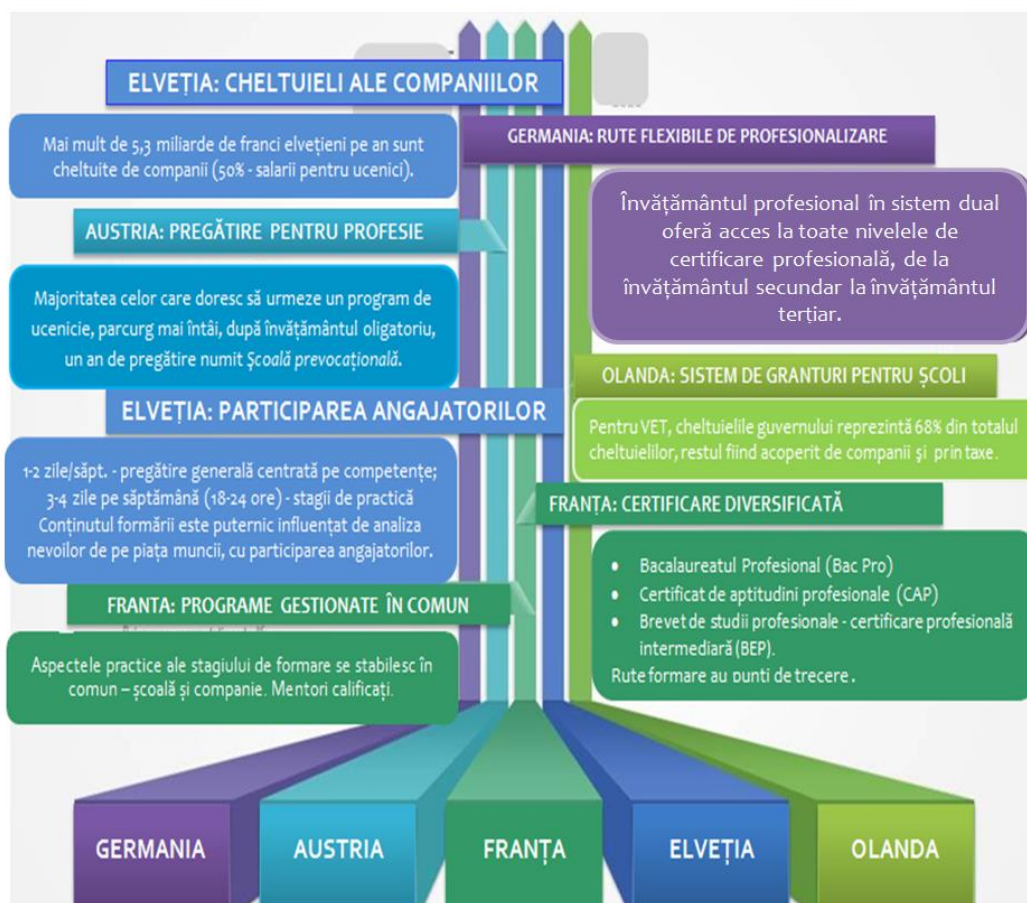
ELVEȚIA: CHELTUIELI ALE COMPANIILOR

Mai mult de 5,3 miliarde de franci elvețieni pe an sunt cheltuite de companii (50% - salarii pentru ucenici).

GERMANIA: RUTE FLEXIBILE DE PROFESIONALIZARE

Învățământul profesional în sistem dual oferă acces la toate nivelele de certificare profesională, de la învățământul secundar la învățământul terțiar.

AUSTRIA: PREGĂTIRE PENTRU PROFESIE

Majoritatea celor care doresc să urmeze un program de ucenicie, parcurg mai întâi, după învățământul oligatoriu, un an de pregătire numit Școală prevocațională.

OLANDA: SISTEM DE GRANTURI PENTRU ȘCOLI

Pentru VET, cheltuielile guvernului reprezintă 68% din totalul cheltuielilor, restul fiind acoperit de companii și prin taxe.

ELVEȚIA: PARTICIPAREA ANGAJATORILOR

1-2 zile/săpt. - pregătire generală centrată pe competențe; 3-4 zile pe săptămână (18-24 ore) - stagii de practică
Conținutul formării este puternic influențat de analiza nevoilor de pe piața muncii, cu participarea angajatorilor.

FRANȚA: CERTIFICARE DIVERSIFICATĂ

• Bacalaureatul Profesional (Bac Pro)
• Certificat de aptitudini profesionale (CAP)
• Brevet de studii profesionale - certificare profesională intermediară (BEP).
Rute formare au punți de trecere.

FRANTA: PROGRAME GESTIONATE ÎN COMUN

Aspectele practice ale stagiului de formare se stabilesc în comun – școală și companie. Mentori calificați.

GERMANIA

AUSTRIA

FRANȚA

ELVEȚIA

OLANDA